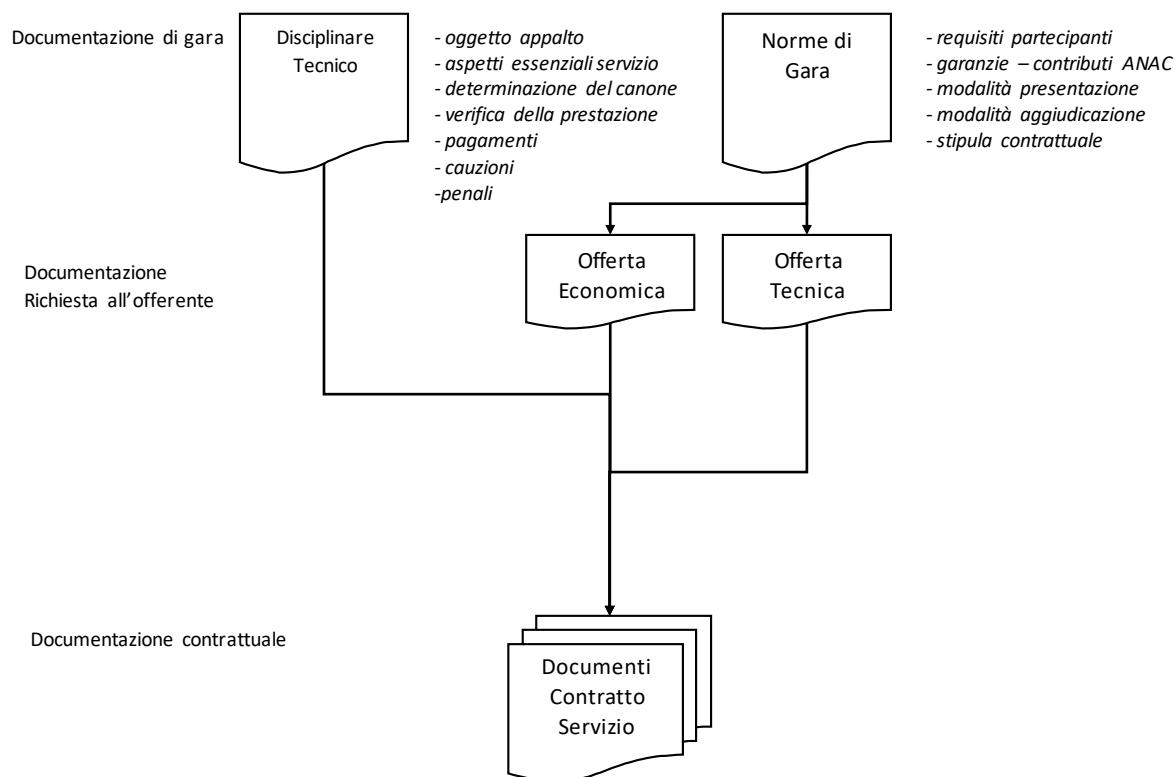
Documentazione di gara

Disciplinare Tecnico

- oggetto appalto
- aspetti essenziali servizio
- determinazione del canone
- verifica della prestazione
- pagamenti
- cauzioni
-penali

Norme di Gara

- requisiti partecipanti
- garanzie – contributi ANAC
- modalità presentazione
- modalità aggiudicazione
- stipula contrattuale

Documentazione Richiesta all'offerente

Offerta Economica

Offerta Tecnica

Documentazione contrattuale

Documenti Contratto Servizio